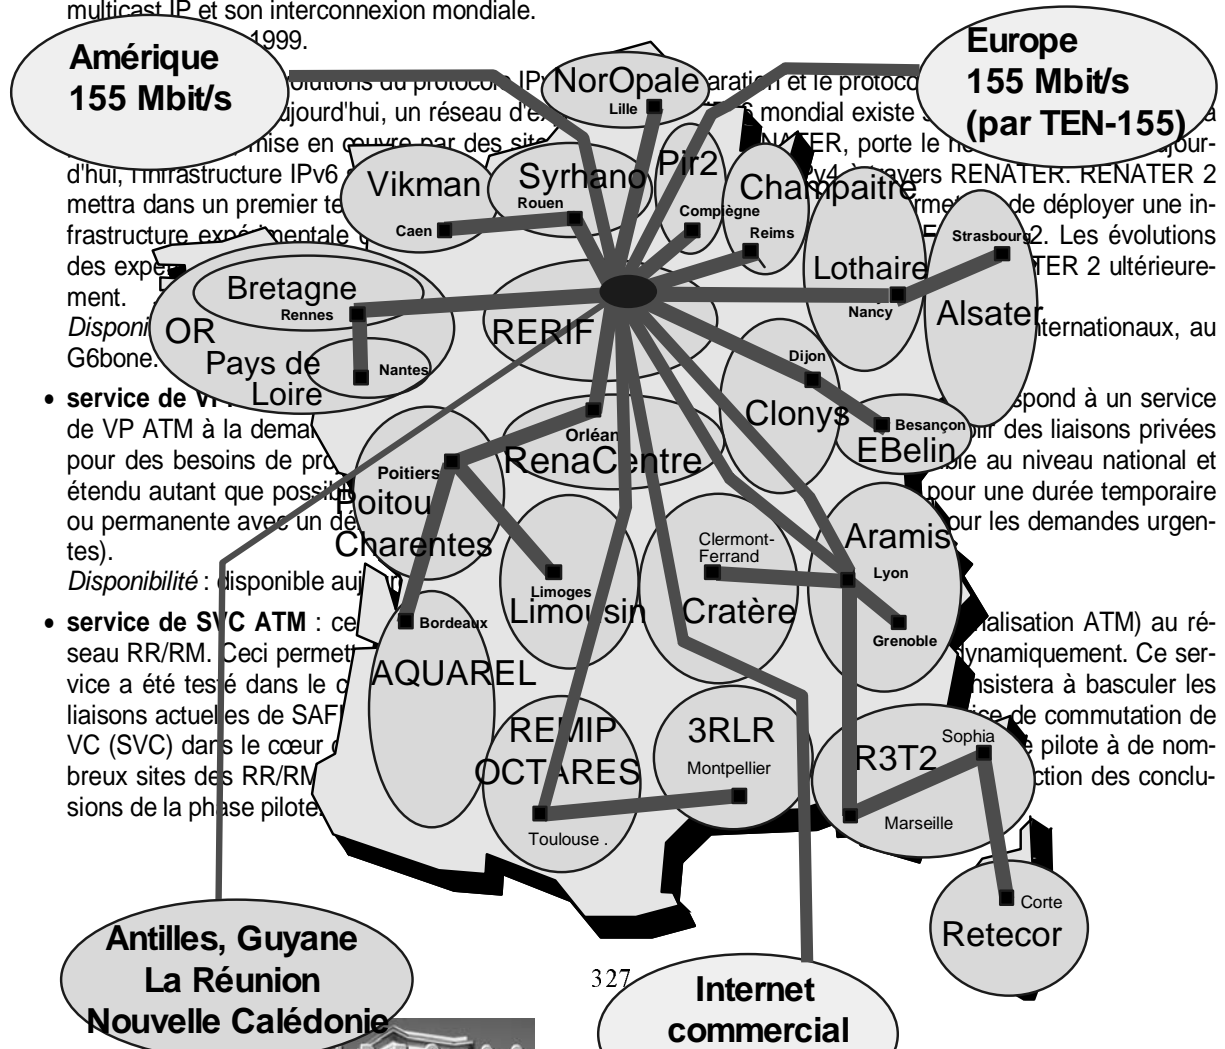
multicast IP et son interconnexion mondiale.

1999.

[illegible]olutions du protocole IP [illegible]aration et le protoco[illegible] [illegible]jourd'hui, un réseau d'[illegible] 6 mondial existe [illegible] a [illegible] mise en œuvre par des site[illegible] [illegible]NATER, porte le n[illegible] jourd'hui, l'infrastructure IPv6 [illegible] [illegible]v4 à travers RENATER. RENATER 2 mettra dans un premier te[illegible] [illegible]rmett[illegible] de déployer une infrastructure expé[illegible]mentale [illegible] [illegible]2. Les évolutions des expe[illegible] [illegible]TER 2 ultérieurement.

Disponi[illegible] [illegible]nternationaux, au G6bone.

• service de V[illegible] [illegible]spond à un service de VP ATM à la demai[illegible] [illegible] des liaisons privées pour des besoins de pro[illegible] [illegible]ble au niveau national et étendu autant que possi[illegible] pour une durée temporaire ou permanente avec un de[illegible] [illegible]our les demandes urgentes).

Disponibilité : disponible auj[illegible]

• service de SVC ATM : ce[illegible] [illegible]alisation ATM) au réseau RR/RM. Ceci permet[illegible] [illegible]ynamiquement. Ce service a été testé dans le c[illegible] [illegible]nsistera à basculer les liaisons actuelles de SAF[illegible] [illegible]ce de commutation de VC (SVC) dans le cœur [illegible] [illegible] pilote à de nombreux sites des RR/RM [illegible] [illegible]ction des conclusions de la phase pilote.

Amérique 155 Mbit/s

Europe 155 Mbit/s (par TEN-155)

NorOpale
Lille
Pir2
Vikman
Caen
Syrhano
Rouen
Compiègne
Champaitre
Reims
Strasbourg
Lothaire
Nancy
Alsater
Bretagne
Rennes
OR
Pays de Loire
Nantes
RERIF
Dijon
Clonys
Besançon
EBelin
Orléans
RenaCentre
Poitiers
Poitou Charentes
Limoges
Limousin
Clermont-Ferrand
Cratère
Aramis
Lyon
Grenoble
Bordeaux
AQUAREL
REMIP OCTARES
Toulouse .
3RLR
Montpellier
R3T2
Sophia
Marseille
Corte
Retecor

Antilles, Guyane
La Réunion
Nouvelle Calédonie

327

Internet commercial